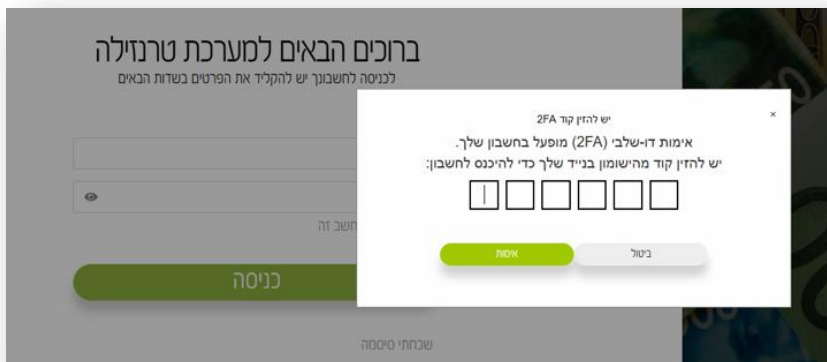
ברוכים הבאים למערכת טרנזילה
לכניסה לחשבונך יש להקליד את הפרטים בשדות הבאים

חשב זה

כניסה

שכחתי סיסמה

×
יש להזין קוד 2FA
אימות דו-שלבי (2FA) מופעל בחשבון שלך.
יש להזין קוד מהישומון בנייד שלך כדי להיכנס לחשבון:

ביטול
אימות